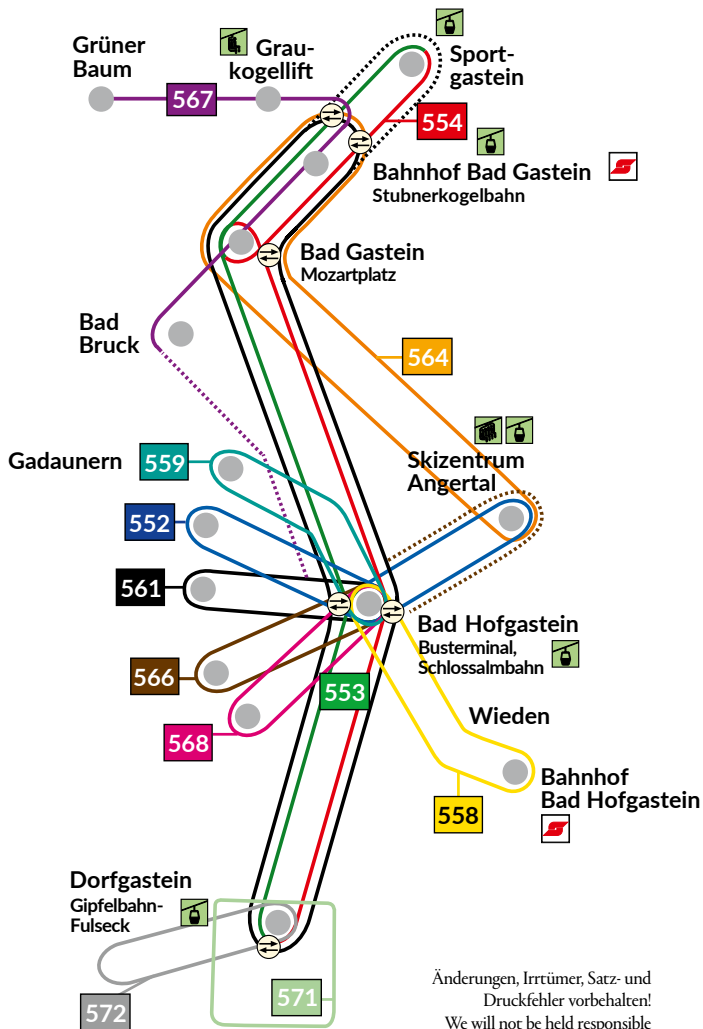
Grüner Baum

Graukogellift

567

Sportgastein

554

Bahnhof Bad Gastein
Stubnerkogelbahn

Bad Gastein
Mozartplatz

Bad Bruck

564

Skizentrum Angertal

Gadaunern

559

552

561

Bad Hofgastein
Busterminal, Schlossalmbahn

566

553

Wieden

568

Bahnhof Bad Hofgastein

558

Dorfgastein
Gipfelbahn-Fulseck

571

572

Änderungen, Irrtümer, Satz- und Druckfehler vorbehalten!
We will not be held responsible